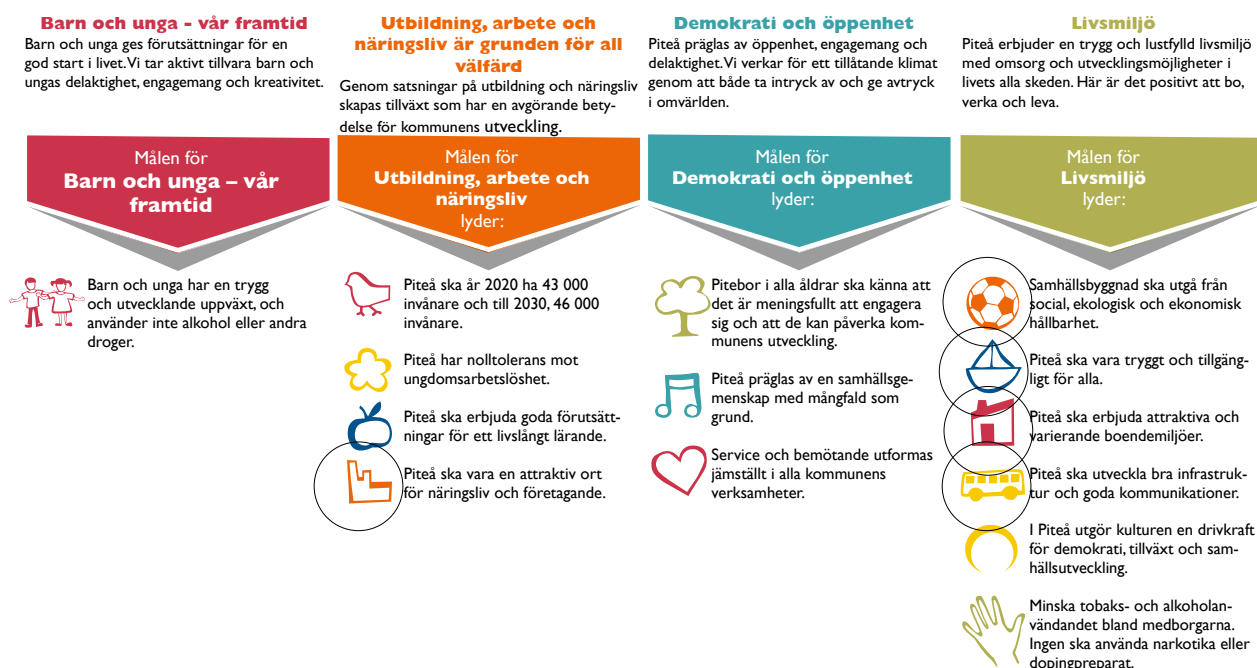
Barn och unga - vår framtid
Barn och unga ges förutsättningar för en god start i livet. Vi tar aktivt tillvara barn och ungas delaktighet, engagemang och kreativitet.

Målen för
Barn och unga – vår framtid

Barn och unga har en trygg och utvecklande uppväxt, och använder inte alkohol eller andra droger.

Utbildning, arbete och näringsliv är grunden för all välfärd
Genom satsningar på utbildning och näringsliv skapas tillväxt som har en avgörande betydelse för kommunens utveckling.

Målen för
Utbildning, arbete och näringsliv
lyder:

Piteå ska år 2020 ha 43 000 invånare och till 2030, 46 000 invånare.

Piteå har nolltolerans mot ungdomsarbetslöshet.

Piteå ska erbjuda goda förutsättningar för ett livslångt lärande.

Piteå ska vara en attraktiv ort för näringsliv och företagande.

Demokrati och öppenhet
Piteå präglas av öppenhet, engagemang och delaktighet. Vi verkar för ett tillåtande klimat genom att både ta intryck av och ge avtryck i omvärlden.

Målen för
Demokrati och öppenhet
lyder:

Pitebor i alla åldrar ska känna att det är meningsfullt att engagera sig och att de kan påverka kommunens utveckling.

Piteå präglas av en samhällsgemenskap med mångfald som grund.

Service och bemötande utformas jämställt i alla kommunens verksamheter.

Livsmiljö
Piteå erbjuder en trygg och lustfylld livsmiljö med omsorg och utvecklingsmöjligheter i livets alla skeden. Här är det positivt att bo, verka och leva.

Målen för
Livsmiljö
lyder:

Samhällsbyggnad ska utgå från social, ekologisk och ekonomisk hållbarhet.

Piteå ska vara tryggt och tillgängligt för alla.

Piteå ska erbjuda attraktiva och varierande boendemiljöer.

Piteå ska utveckla bra infrastruktur och goda kommunikationer.

I Piteå utgör kulturen en drivkraft för demokrati, tillväxt och samhällsutveckling.

Minska tobaks- och alkoholanvändandet bland medborgarna. Ingen ska använda narkotika eller dopingpreparat.